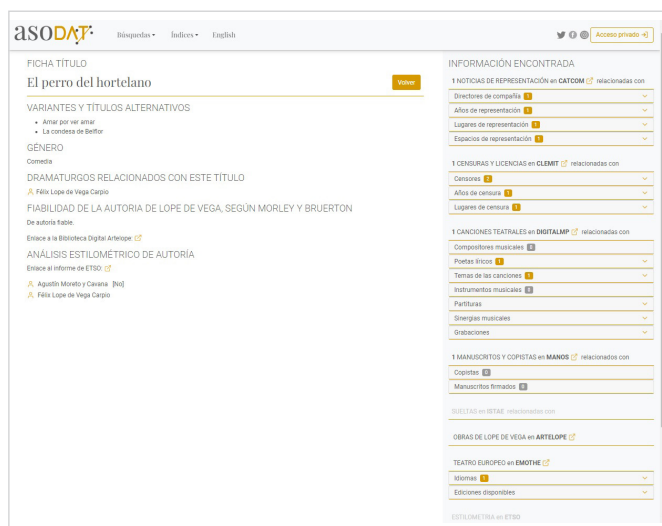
asoDAT

Búsquedas ▾ Índices ▾ English

Acceso privado

FICHA TÍTULO

El perro del hortelano

Volver

VARIANTES Y TÍTULOS ALTERNATIVOS

- Amar por ver amar
- La condesa de Belflor

GÉNERO

Comedia

DRAMATURGOS RELACIONADOS CON ESTE TÍTULO

Félix Lope de Vega Carpio

FIABILIDAD DE LA AUTORIA DE LOPE DE VEGA, SEGÚN MORLEY Y BRUERTON

De autoría fiable.

Enlace a la Biblioteca Digital Artelope

ANÁLISIS ESTILOMETRICO DE AUTORÍA

Enlace al informe de ETSO

Agustín Moreto y Cavana [No]
Félix Lope de Vega Carpio

INFORMACIÓN ENCONTRADA

1 NOTICIAS DE REPRESENTACIÓN en CATCOM relacionadas con

Directores de compañía 1
Años de representación 1
Lugares de representación 1
Espacios de representación 1

1 CENSURAS Y LICENCIAS en CLEMIT relacionadas con

Censores 2
Años de censura 1
Lugares de censura 1

1 CANCIONES TEATRALES en DIGITALMP relacionadas con

Compositores musicales 0
Poetas líricos 1
Temas de las canciones 1
Instrumentos musicales 0
Partituras
Sinergias musicales
Grabaciones

1 MANUSCRITOS Y COPISTAS en MANOS relacionados con

Copistas 0
Manuscritos firmados 0

SUELTAS en ISTAE relacionadas con

OBRAS DE LOPE DE VEGA en ARTELOPE

TEATRO EUROPEO en EMOTHE

Idiomas 1
Ediciones disponibles

ESTILOMETRIA en ETSO